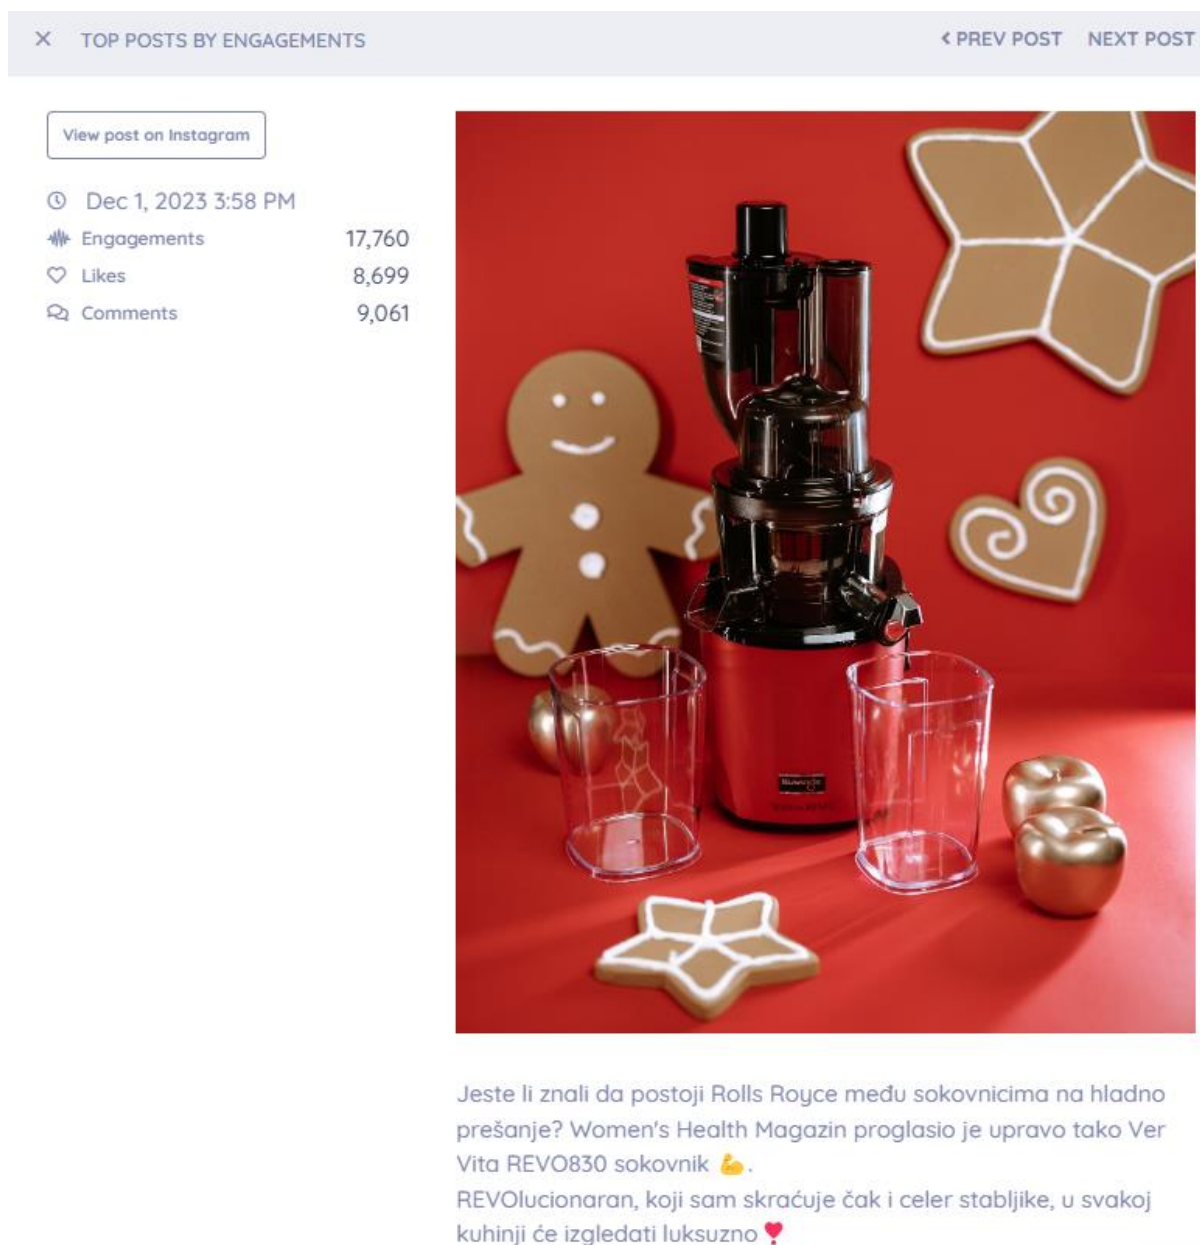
× TOP POSTS BY ENGAGEMENTS

‹ PREV POST NEXT POST

View post on Instagram

Dec 1, 2023 3:58 PM

Engagements 17,760

Likes 8,699

Comments 9,061

Jeste li znali da postoji Rolls Royce među sokovnicima na hladno prešanje? Women's Health Magazin proglasio je upravo tako Ver Vita REVO830 sokovnik 💪.
REVOlucionaran, koji sam skraćuje čak i celer stabljike, u svakoj kuhinji će izgledati luksuzno ❣️